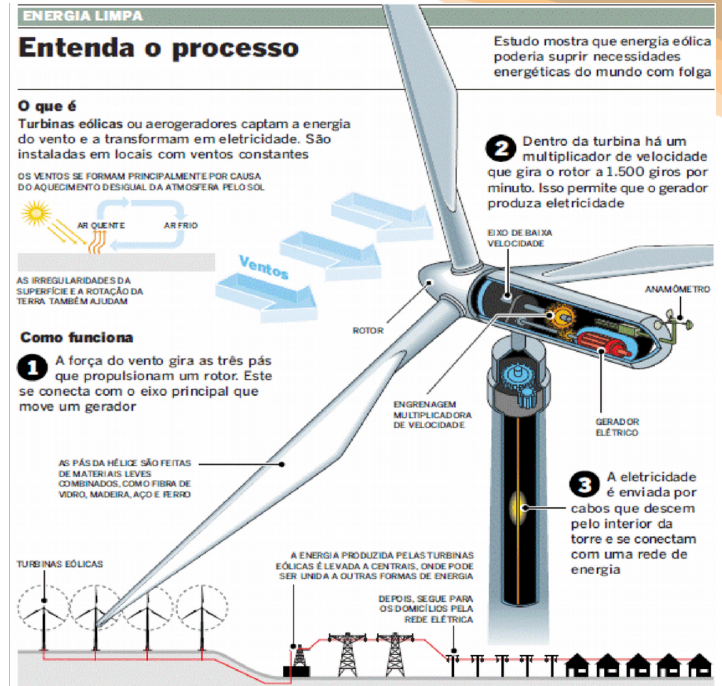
ENERGIA LIMPA

Entenda o processo

Estudo mostra que energia eólica poderia suprir necessidades energéticas do mundo com folga

O que é

Turbinas eólicas ou aerogeradores captam a energia do vento e a transformam em eletricidade. São instaladas em locais com ventos constantes

OS VENTOS SE FORMAM PRINCIPALMENTE POR CAUSA DO AQUECIMENTO DESIGUAL DA ATMOSFERA PELO SOL

AR QUENTE

AR FRIO

AS IRREGULARIDADES DA SUPERFÍCIE E A ROTAÇÃO DA TERRA TAMBÉM AJUDAM

Ventos

Como funciona

1 A força do vento gira as três pás que propulsionam um rotor. Este se conecta com o eixo principal que move um gerador

2 Dentro da turbina há um multiplicador de velocidade que gira o rotor a 1.500 giros por minuto. Isso permite que o gerador produza eletricidade

EIXO DE BAIXA VELOCIDADE

ANAMÔMETRO

ROTOR

ENGRENAGEM MULTIPLICADORA DE VELOCIDADE

GERADOR ELÉTRICO

AS PÁS DA HÉLICE SÃO FEITAS DE MATERIAIS LEVES COMBINADOS, COMO FIBRA DE VIDRO, MADEIRA, AÇO E FERRO

3 A eletricidade é enviada por cabos que descem pelo interior da torre e se conectam com uma rede de energia

TURBINAS EÓLICAS

A ENERGIA PRODUZIDA PELAS TURBINAS EÓLICAS É LEVADA A CENTRAIS, ONDE PODE SER UNIDA A OUTRAS FORMAS DE ENERGIA

DEPOIS, SEGUE PARA OS DOMICÍLIOS PELA REDE ELÉTRICA